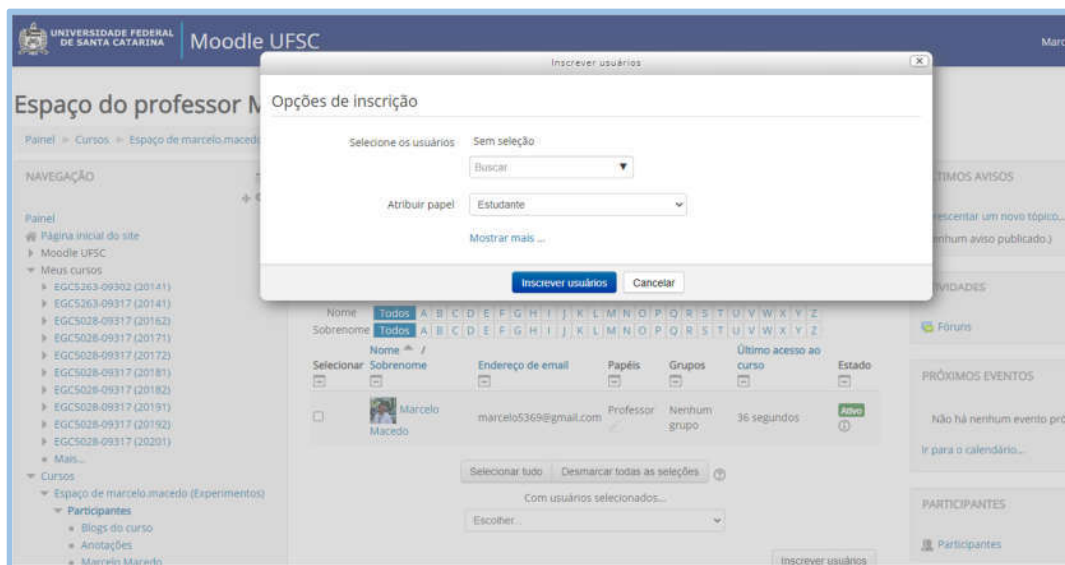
UNIVERSIDADE FEDERAL DE SANTA CATARINA Moodle UFSC

Marc

Espaço do professor M

Painel » Cursos » Espaço de marcelo.macedo

NAVEGAÇÃO

Painel
Página inicial do site
Moodle UFSC
Meus cursos
EGC5263-09302 (20141)
EGC5263-09317 (20141)
EGC5028-09317 (20162)
EGC5028-09317 (20171)
EGC5028-09317 (20172)
EGC5028-09317 (20181)
EGC5028-09317 (20182)
EGC5028-09317 (20191)
EGC5028-09317 (20192)
EGC5028-09317 (20201)
Mais...
Cursos
Espaço de marcelo.macedo (Experimentos)
Participantes
Blogs do curso
Anotações
Marcelo Macedo

Inscrever usuários

Opções de inscrição

Selecione os usuários Sem seleção
Buscar

Atribuir papel Estudante

Mostrar mais ...

Inscrever usuários Cancelar

Nome Todos A B C D E F G H I J K L M N O P Q R S T U V W X Y Z
Sobrenome Todos A B C D E F G H I J K L M N O P Q R S T U V W X Y Z

| Selecionar | Nome / Sobrenome | Endereço de email | Papéis | Grupos | Último acesso ao curso | Estado |
|---|---|---|---|---|---|---|
| | Marcelo Macedo | marcelo5369@gmail.com | Professor | Nenhum grupo | 36 segundos | Ativo |

Selecionar tudo Desmarcar todas as seleções

Com usuários selecionados...
Escolher...

Inscrever usuários

TIMOS AVISOS
rescentar um novo tópico...
nhum aviso publicado.)

IVIDADES
Fóruns

PRÓXIMOS EVENTOS
Não há nenhum evento pró
Ir para o calendário...

PARTICIPANTES
Participantes